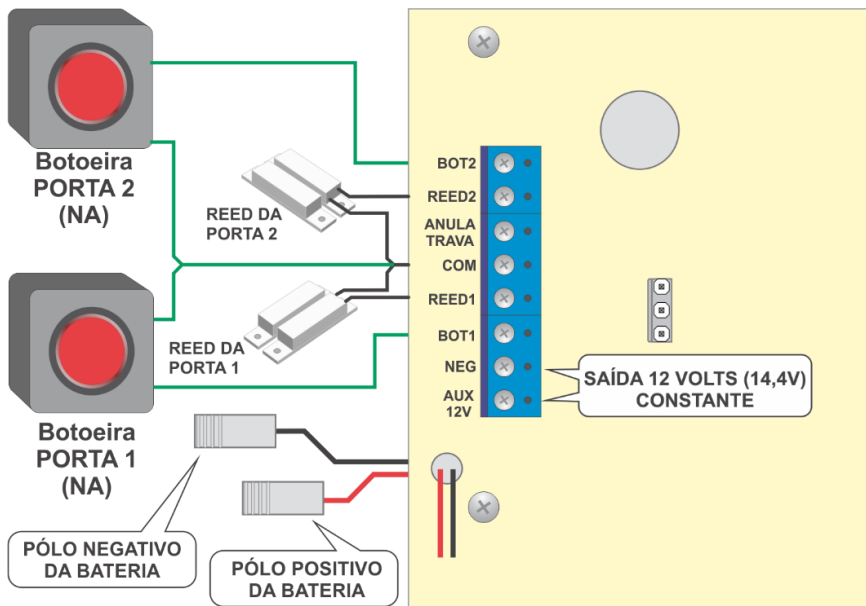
Botoeira PORTA 2 (NA)

REED DA PORTA 2

REED DA PORTA 1

Botoeira PORTA 1 (NA)

BOT2
REED2
ANULA TRAVA
COM
REED1
BOT1
NEG
AUX 12V

SAÍDA 12 VOLTS (14,4V) CONSTANTE

PÓLO NEGATIVO DA BATERIA

PÓLO POSITIVO DA BATERIA